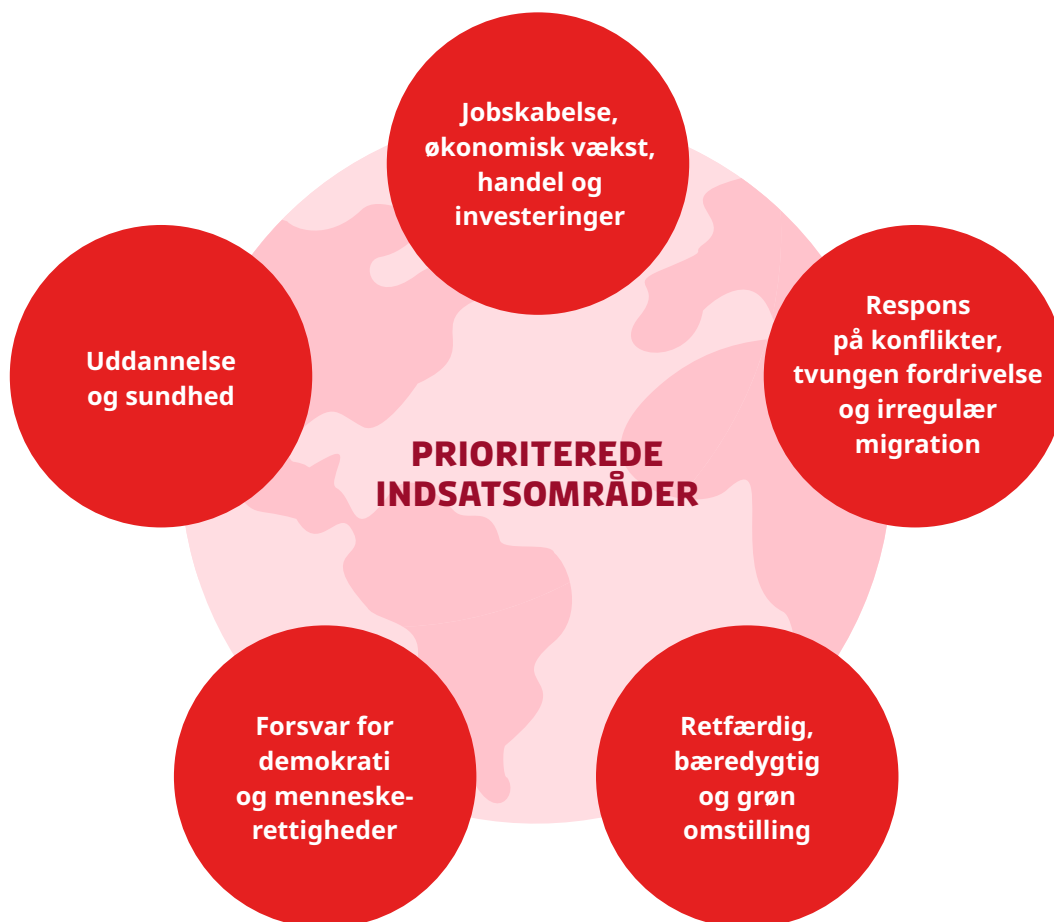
Jobskabelse, økonomisk vækst, handel og investeringer

Uddannelse og sundhed

PRIORITEREDE INDSATSOMRÅDER

Respons på konflikter, tvungen fordrivelse og irregulær migration

Forsvar for demokrati og menneske-rettigheder

Retfærdig, bæredygtig og grøn omstilling